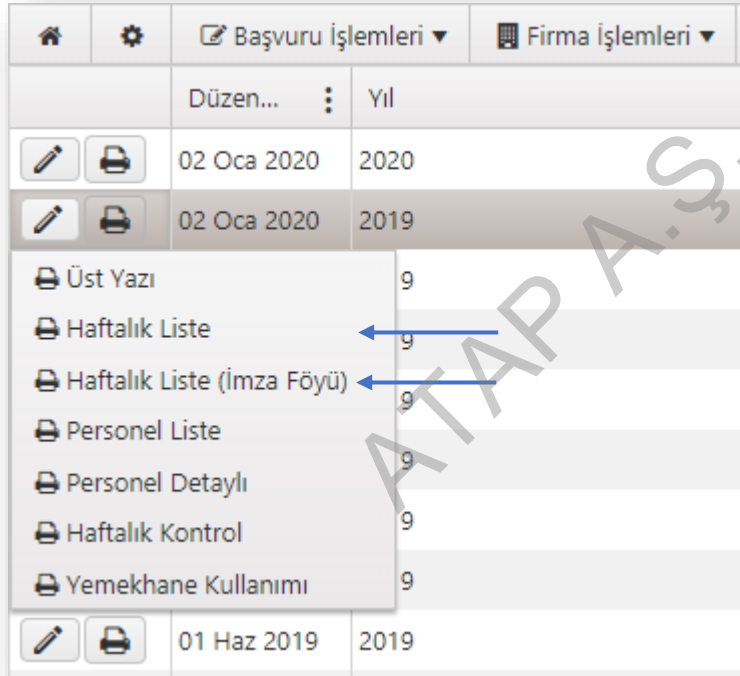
Başvuru İşlemleri ▾ | Firma İşlemleri ▾

| | Düzen... | Yıl |
|---|---|---|
| | 02 Oca 2020 | 2020 |
| | 02 Oca 2020 | 2019 |
| | | 9 |
| | | 9 |
| | | 9 |
| | | 9 |
| | | 9 |
| | | 9 |
| | | 9 |
| | 01 Haz 2019 | 2019 |

Üst Yazı
Haftalık Liste
Haftalık Liste (İmza Föyü)
Personel Liste
Personel Detaylı
Haftalık Kontrol
Yemekhane Kullanımı

ATAP A.Ş